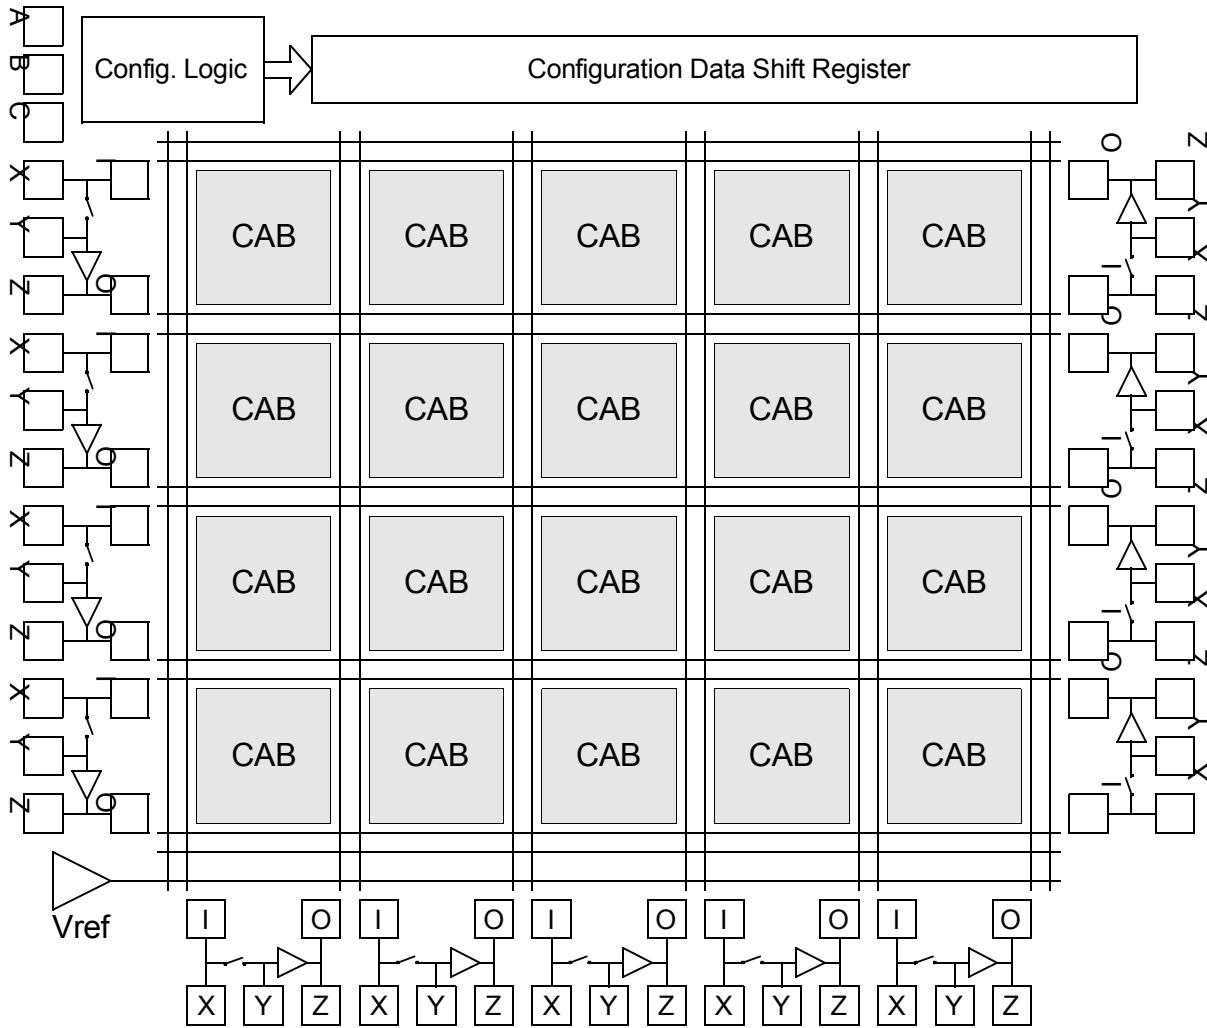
A
B
C
Config. Logic
Configuration Data Shift Register

X
Y
I
Z
O
X
Y
I
Z
O
X
Y
I
Z
O
X
Y
I
Z
O

| CAB | CAB | CAB | CAB | CAB |
|---|---|---|---|---|
| CAB | CAB | CAB | CAB | CAB |
| CAB | CAB | CAB | CAB | CAB |
| CAB | CAB | CAB | CAB | CAB |

O
Z
Y
X
I
Y
X
O
Z
I
Y
X
O
Z
I
Y
X
O
Z
I

Vref

I O I O I O I O I O
X Y Z X Y Z X Y Z X Y Z X Y Z